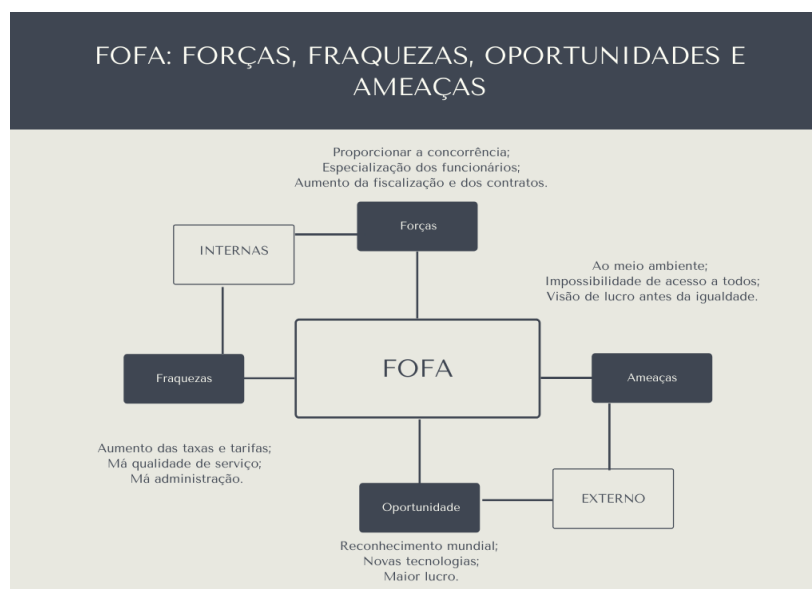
FOFA: FORÇAS, FRAQUEZAS, OPORTUNIDADES E AMEAÇAS

Proporcionar a concorrência;
Especialização dos funcionários;
Aumento da fiscalização e dos contratos.

Forças

INTERNAS

Ao meio ambiente;
Impossibilidade de acesso a todos;
Visão de lucro antes da igualdade.

Fraquezas

FOFA

Ameaças

Aumento das taxas e tarifas;
Má qualidade de serviço;
Má administração.

EXTERNO

Oportunidade

Reconhecimento mundial;
Novas tecnologias;
Maior lucro.